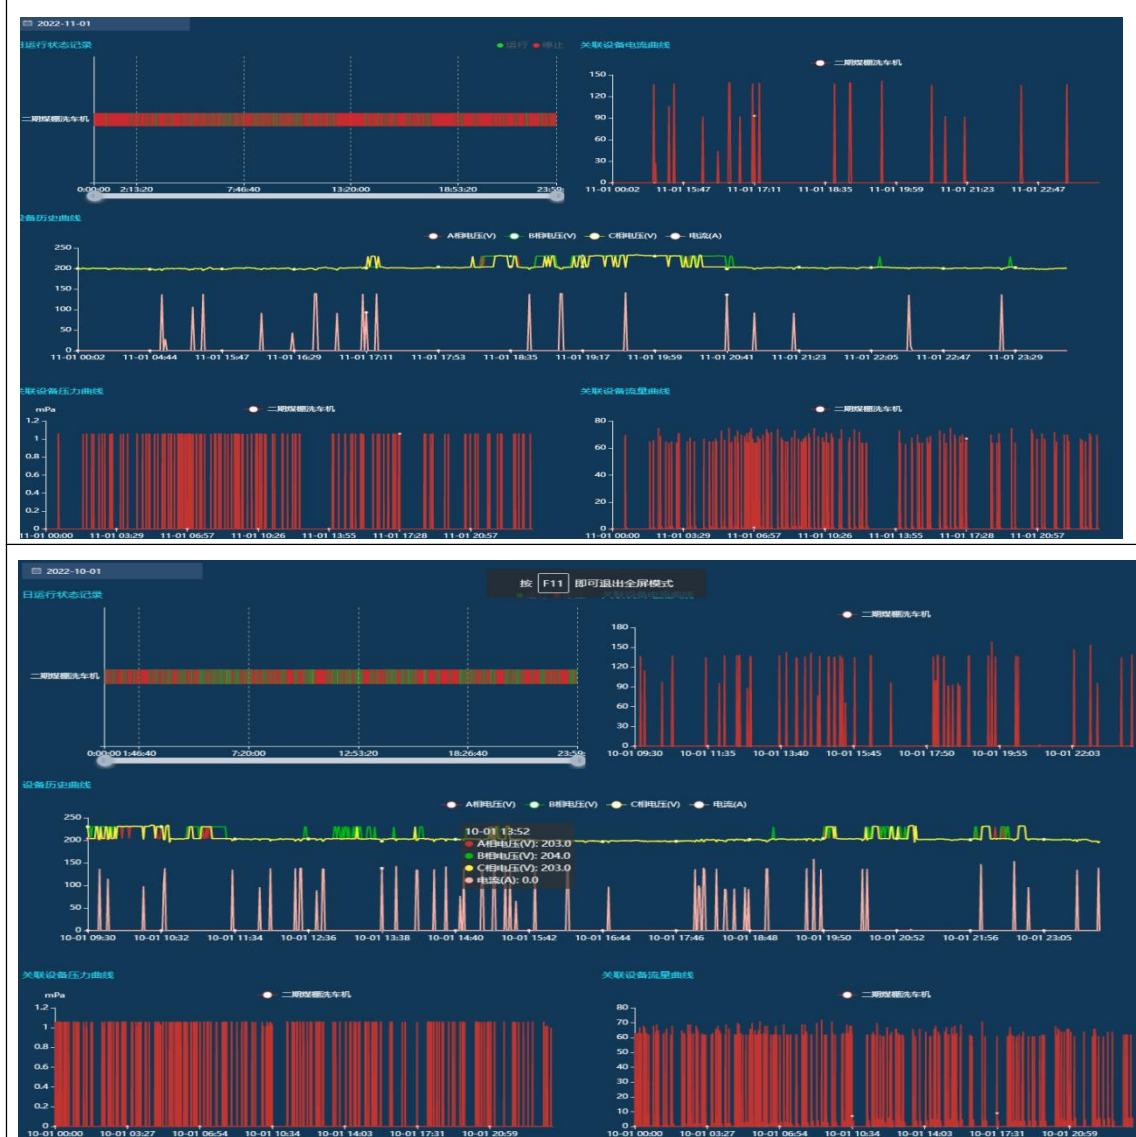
2022-11-01

日运行状态记录

运行 停止

二期煤棚洗车机

0:00:00 2:13:20 7:46:40 13:20:00 18:53:20 23:59

关联设备电流曲线

二期煤棚洗车机

150 120 90 60 30 0

11-01 00:02 11-01 15:47 11-01 17:11 11-01 18:35 11-01 19:59 11-01 21:23 11-01 22:47

设备历史曲线

A相电压(V) B相电压(V) C相电压(V) 电流(A)

250 200 150 100 50 0

11-01 00:02 11-01 04:44 11-01 15:47 11-01 16:29 11-01 17:11 11-01 17:53 11-01 18:35 11-01 19:17 11-01 19:59 11-01 20:41 11-01 21:23 11-01 22:05 11-01 22:47 11-01 23:29

关联设备压力曲线

mPa

二期煤棚洗车机

1.2 1 0.8 0.6 0.4 0.2 0

11-01 00:00 11-01 03:29 11-01 06:57 11-01 10:26 11-01 13:55 11-01 17:28 11-01 20:57

关联设备流量曲线

二期煤棚洗车机

80 60 40 20 0

11-01 00:00 11-01 03:29 11-01 06:57 11-01 10:26 11-01 13:55 11-01 17:28 11-01 20:57

2022-10-01

按 F11 即可退出全屏模式

日运行状态记录

二期煤棚洗车机

0:00:00 1:46:40 7:20:00 12:53:20 18:26:40 23:59

二期煤棚洗车机

180 150 120 90 60 30 0

10-01 09:30 10-01 11:35 10-01 13:40 10-01 15:45 10-01 17:50 10-01 19:55 10-01 22:03

设备历史曲线

A相电压(V) B相电压(V) C相电压(V) 电流(A)

10-01 13:52
A相电压(V): 203.0
B相电压(V): 204.0
C相电压(V): 203.0
电流(A): 0.0

250 200 150 100 50 0

10-01 09:30 10-01 10:32 10-01 11:34 10-01 12:36 10-01 13:38 10-01 14:40 10-01 15:42 10-01 16:44 10-01 17:46 10-01 18:48 10-01 19:50 10-01 20:52 10-01 21:56 10-01 23:05

关联设备压力曲线

mPa

二期煤棚洗车机

1.2 1 0.8 0.6 0.4 0.2 0

10-01 00:00 10-01 03:27 10-01 06:54 10-01 10:34 10-01 14:03 10-01 17:31 10-01 20:59

关联设备流量曲线

二期煤棚洗车机

80 70 60 50 40 30 20 10 0

10-01 00:00 10-01 03:27 10-01 06:54 10-01 10:34 10-01 14:03 10-01 17:31 10-01 20:59